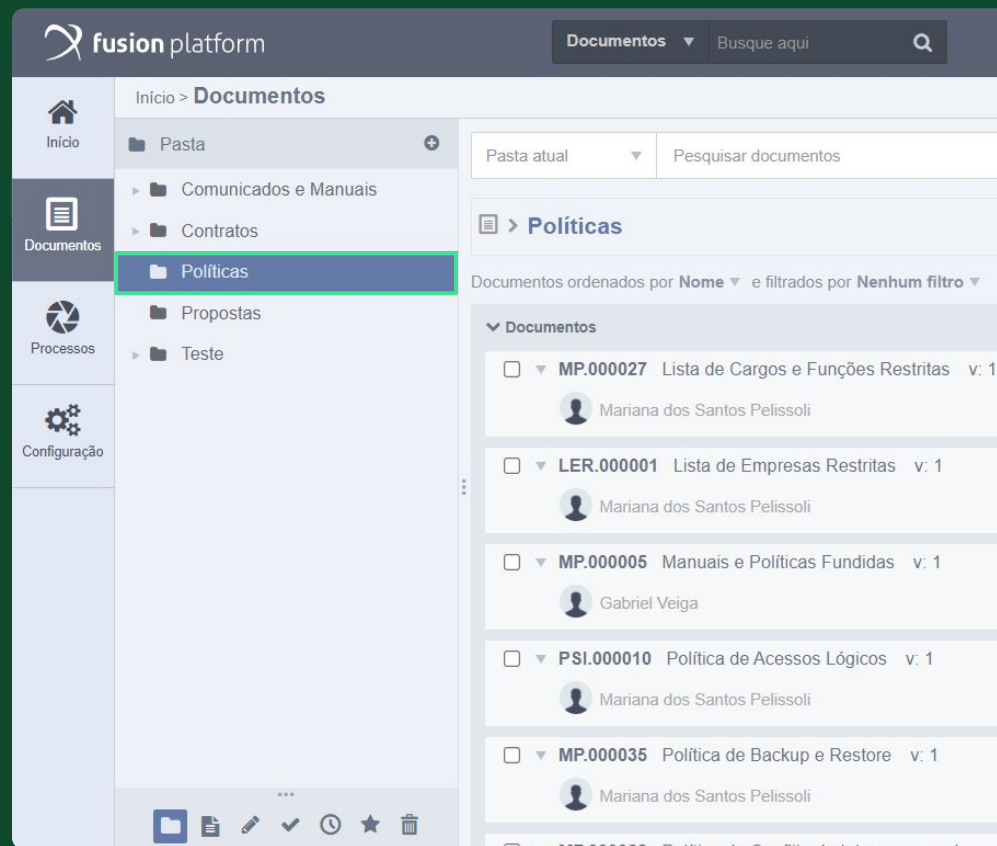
fusion platform

Documentos ▼ Busque aqui

Início

Documentos

Processos

Configuração

Início > Documentos

Pasta

Comunicados e Manuais

Contratos

Políticas

Propostas

Teste

Pasta atual ▼ Pesquisar documentos

> Políticas

Documentos ordenados por Nome ▼ e filtrados por Nenhum filtro ▼

Documentos

MP.000027 Lista de Cargos e Funções Restritas v: 1
Mariana dos Santos Pelissoli

LER.000001 Lista de Empresas Restritas v: 1
Mariana dos Santos Pelissoli

MP.000005 Manuais e Políticas Fundidas v: 1
Gabriel Veiga

PSI.000010 Política de Acessos Lógicos v: 1
Mariana dos Santos Pelissoli

MP.000035 Política de Backup e Restore v: 1
Mariana dos Santos Pelissoli

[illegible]